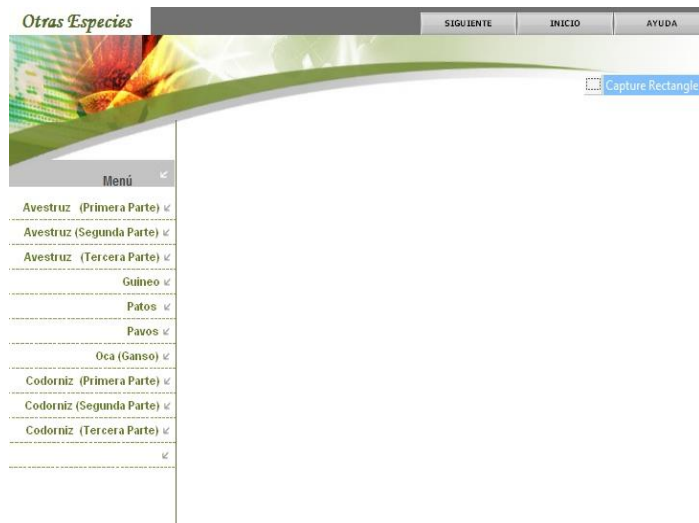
Otras Especies

SIGUIENTE
INICIO
AYUDA

Capture Rectangle

Menú

Avestruz (Primera Parte)
Avestruz (Segunda Parte)
Avestruz (Tercera Parte)
Guineo
Patos
Pavos
Oca (Ganso)
Codorniz (Primera Parte)
Codorniz (Segunda Parte)
Codorniz (Tercera Parte)